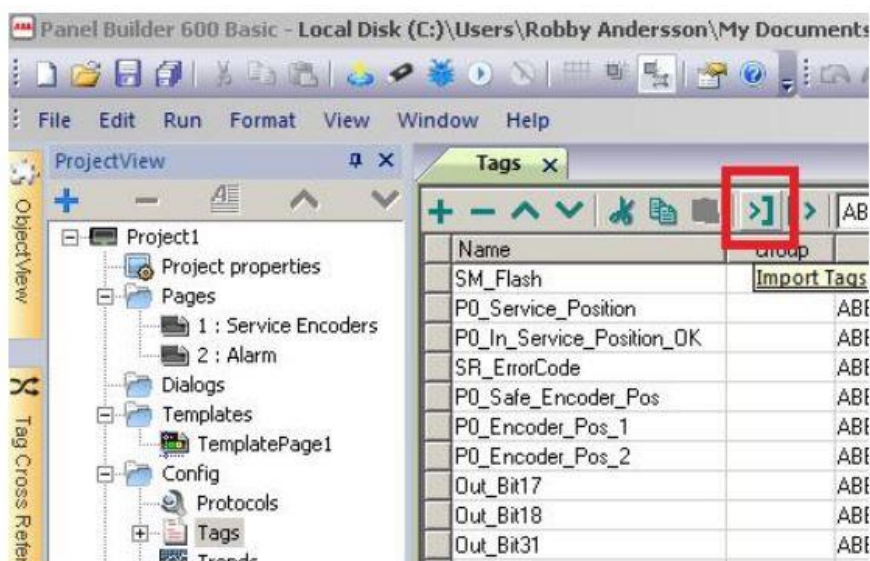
Panel Builder 600 Basic - Local Disk (C:)\Users\Robby Andersson\My Documents

File Edit Run Format View Window Help

ProjectView

ObjectView

Tag Cross Refe

Project1
Project properties
Pages
1 : Service Encoders
2 : Alarm
Dialogs
Templates
TemplatePage1
Config
Protocols
Tags
Trends

Tags

AB

| Name | Group | |
|---|---|---|
| SM_Flash | Import Tags | |
| P0_Service_Position | | ABB |
| P0_In_Service_Position_OK | | ABB |
| SR_ErrorCode | | ABB |
| P0_Safe_Encoder_Pos | | ABB |
| P0_Encoder_Pos_1 | | ABB |
| P0_Encoder_Pos_2 | | ABB |
| Out_Bit17 | | ABB |
| Out_Bit18 | | ABB |
| Out_Bit31 | | ABB |